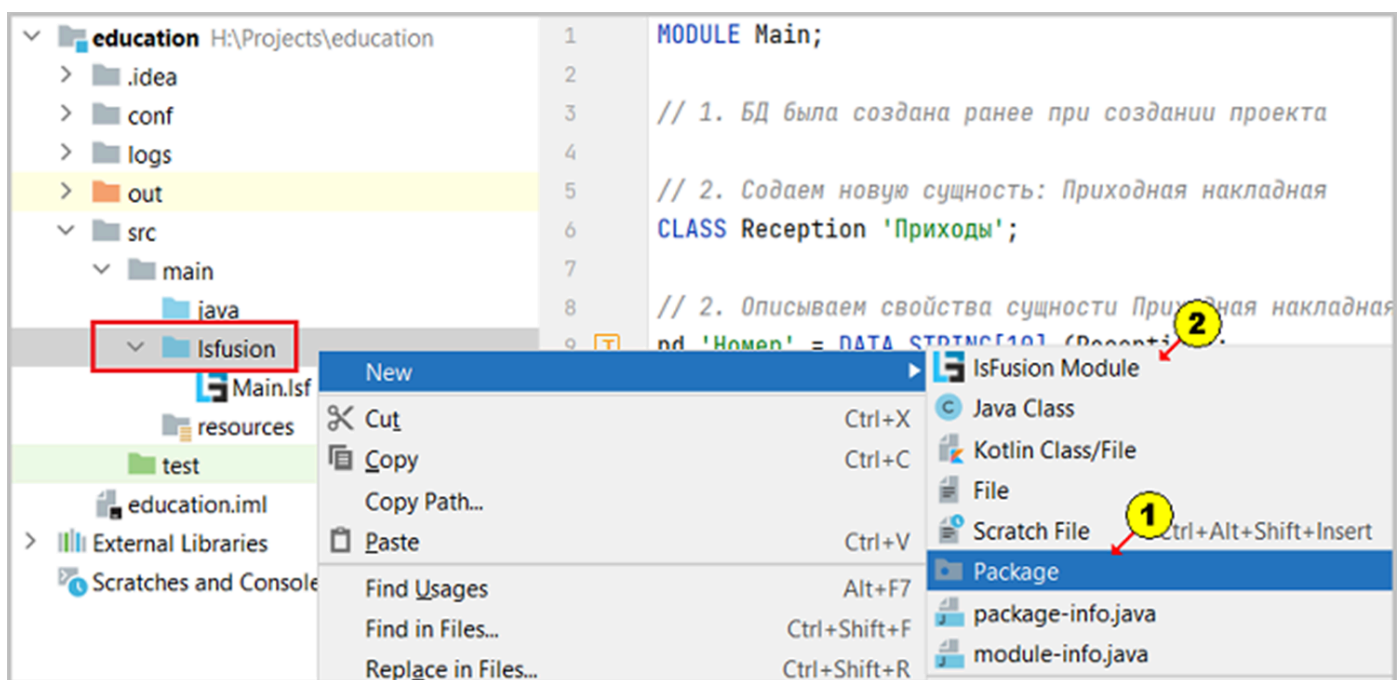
education H:\Projects\education
.idea
conf
logs
out
src
main
java
lsfusion
Main.lsf
resources
test
education.iml
External Libraries
Scratches and Console

1 MODULE Main;
2
3 // 1. БД была создана ранее при создании проекта
4
5 // 2. Содаем новую сущность: Приходная накладная
6 CLASS Reception 'Приходы';
7
8 // 2. Описываем свойства сущности При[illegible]ная накладная
9 nd 'Номер' = DATA STRING[10] (Recepti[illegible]

New
Cut Ctrl+X
Copy Ctrl+C
Copy Path...
Paste Ctrl+V
Find Usages Alt+F7
Find in Files... Ctrl+Shift+F
Replace in Files... Ctrl+Shift+R

lsFusion Module
Java Class
Kotlin Class/File
File
Scratch File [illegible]trl+Alt+Shift+Insert
Package
package-info.java
module-info.java

1
2